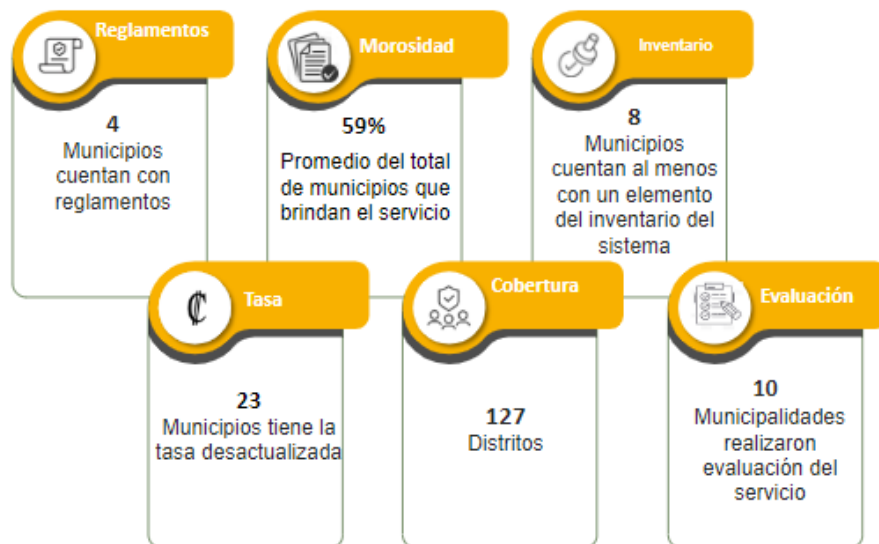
Reglamentos

4
Municipios cuentan con reglamentos

Morosidad

59%
Promedio del total de municipios que brindan el servicio

Inventario

8
Municipios cuentan al menos con un elemento del inventario del sistema

₡ Tasa

23
Municipios tiene la tasa desactualizada

Cobertura

127
Distritos

Evaluación

10
Municipalidades realizaron evaluación del servicio